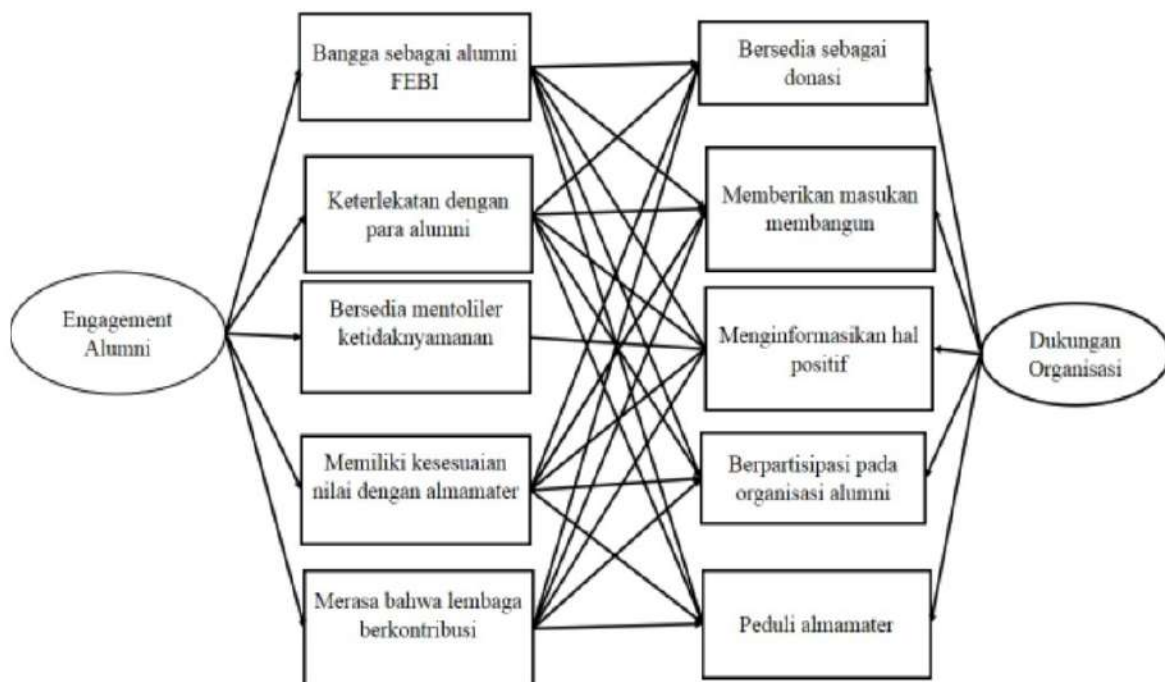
Engagement Alumni

Bangga sebagai alumni FEBI

Keterlekatan dengan para alumni

Bersedia mentoliler ketidaknyamanan

Memiliki kesesuaian nilai dengan almamater

Merasa bahwa lembaga berkontribusi

Bersedia sebagai donasi

Memberikan masukan membangun

Menginformasikan hal positif

Berpartisipasi pada organisasi alumni

Peduli almamater

Dukungan Organisasi